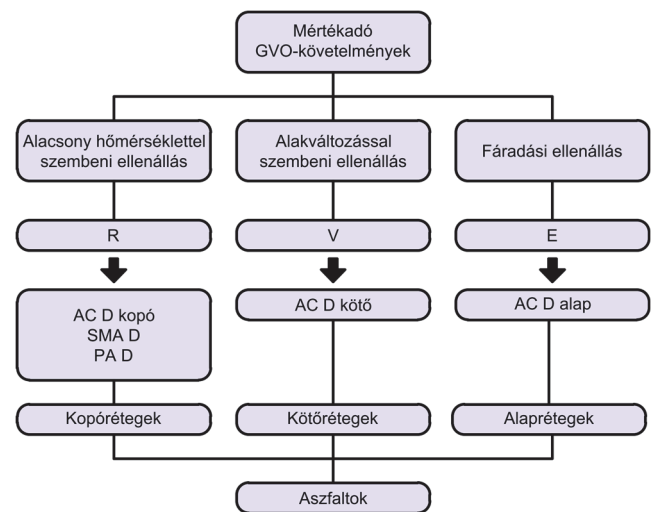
Mértékadó
GVO-követelmények

Alacsony hőmérséklettel szembeni ellenállás

R

AC D kopó
SMA D
PA D

Kopórétegek

Alakváltozással szembeni ellenállás

V

AC D kötő

Kötőrétegek

Fáradási ellenállás

E

AC D alap

Alaprétegek

Aszfaltok